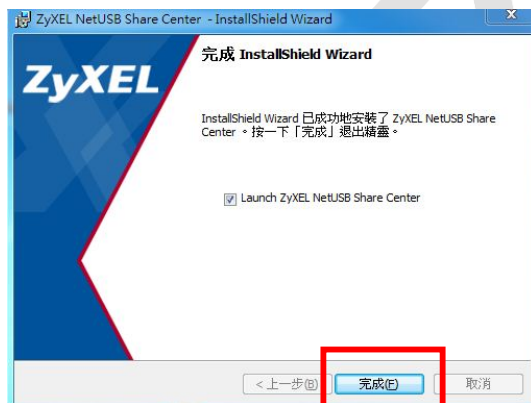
ZyXEL NetUSB Share Center - InstallShield Wizard

ZyXEL

完成 InstallShield Wizard

InstallShield Wizard 已成功地安裝了 ZyXEL NetUSB Share Center。按一下「完成」退出精靈。

Launch ZyXEL NetUSB Share Center

< 上一步(B)

完成(F)

取消